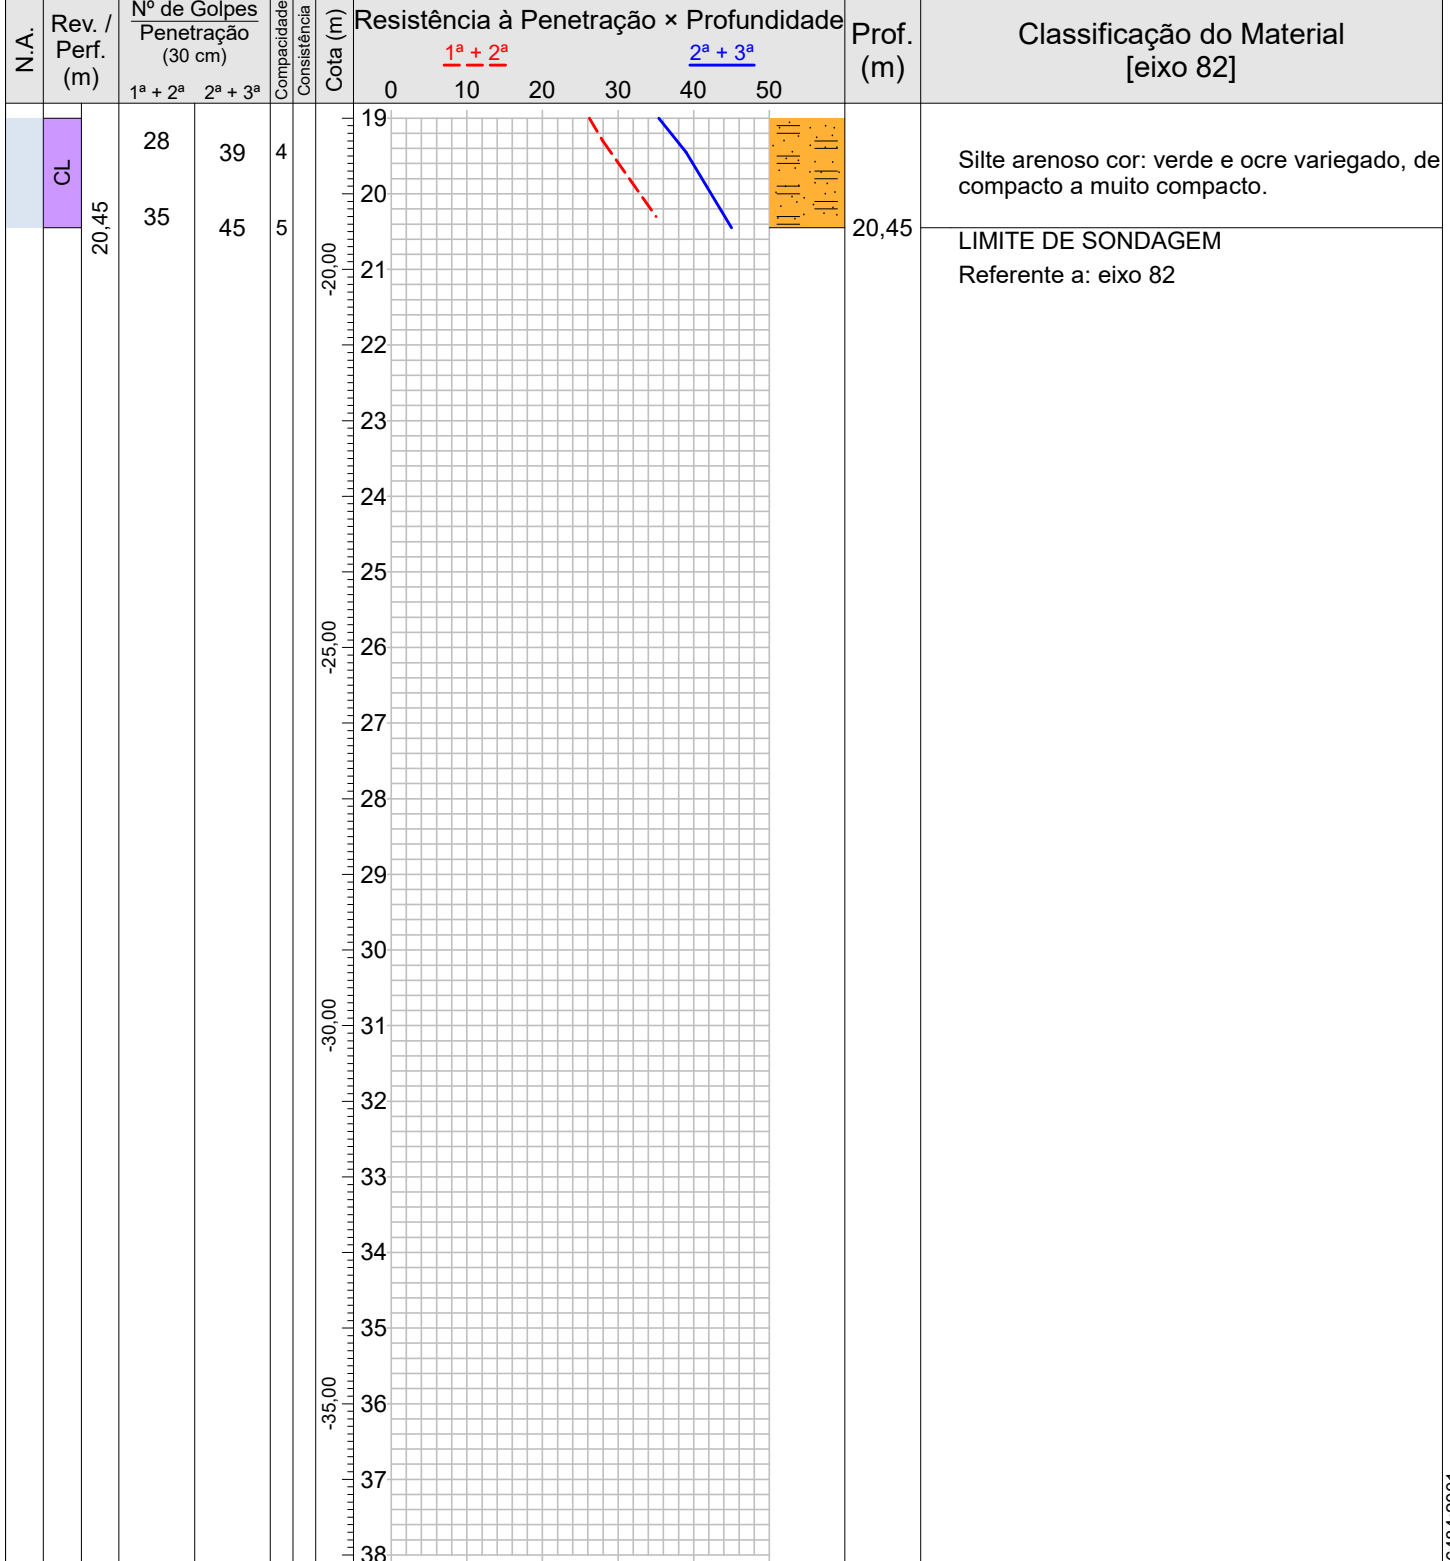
| N.A. | Rev. / Perf. (m) | Nº de Golpes / Penetração (30 cm) 1ª + 2ª | 2ª + 3ª | Compacidade | Consistência | Cota (m) | Resistência à Penetração × Profundidade | Prof. (m) | Classificação do Material [eixo 82] |
|---|---|---|---|---|---|---|---|---|---|
| | CL 20,45 | 28 | 39 | 4 | | | | | Silte arenoso cor: verde e ocre variegado, de compacto a muito compacto. |
| | | 35 | 45 | 5 | | | | 20,45 | LIMITE DE SONDAGEM Referente a: eixo 82 |

$1^a + 2^a$

$2^a + 3^a$

0 10 20 30 40 50

19 20 21 22 23 24 25 26 27 28 29 30 31 32 33 34 35 36 37 38

-20,00

-25,00

-30,00

-35,00